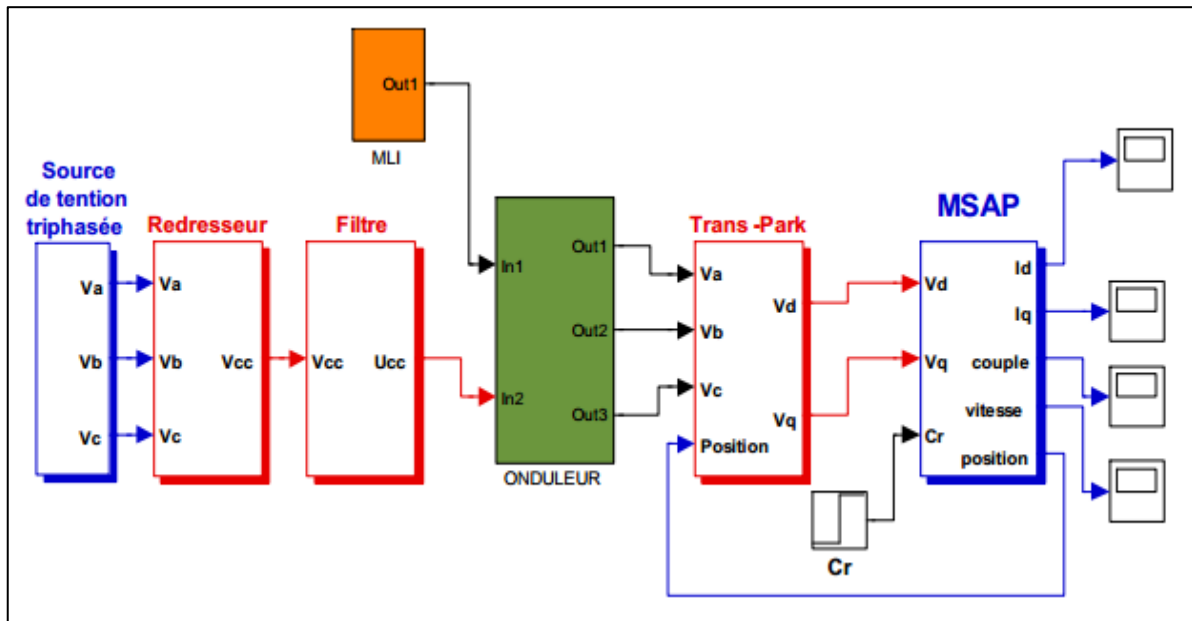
Out1

MLI

Source de tention triphasée

Va
Vb
Vc

Redresseur

Va
Vb
Vc
Vcc

Filtre

Vcc
Ucc

In1
In2
Out1
Out2
Out3

ONDULEUR

Trans -Park

Va
Vb
Vc
Position
Vd
Vq

MSAP

Vd
Vq
Cr
Id
Iq
couple
vitesse
position

Cr